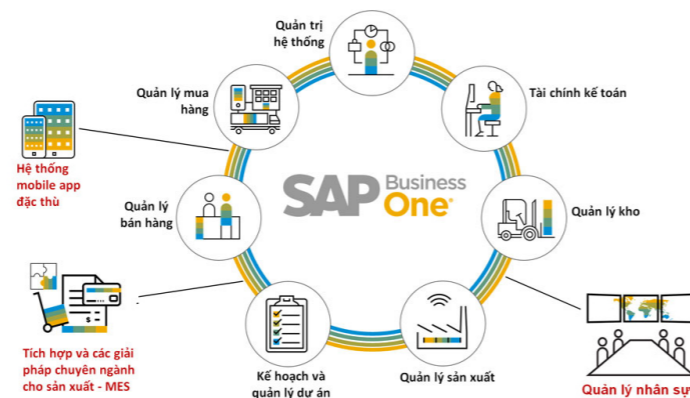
Quản trị hệ thống

Tài chính kế toán

Quản lý mua hàng

Hệ thống mobile app đặc thù

SAP Business One

Quản lý kho

Quản lý bán hàng

Tích hợp và các giải pháp chuyên ngành cho sản xuất - MES

Kế hoạch và quản lý dự án

Quản lý sản xuất

Quản lý nhân sự